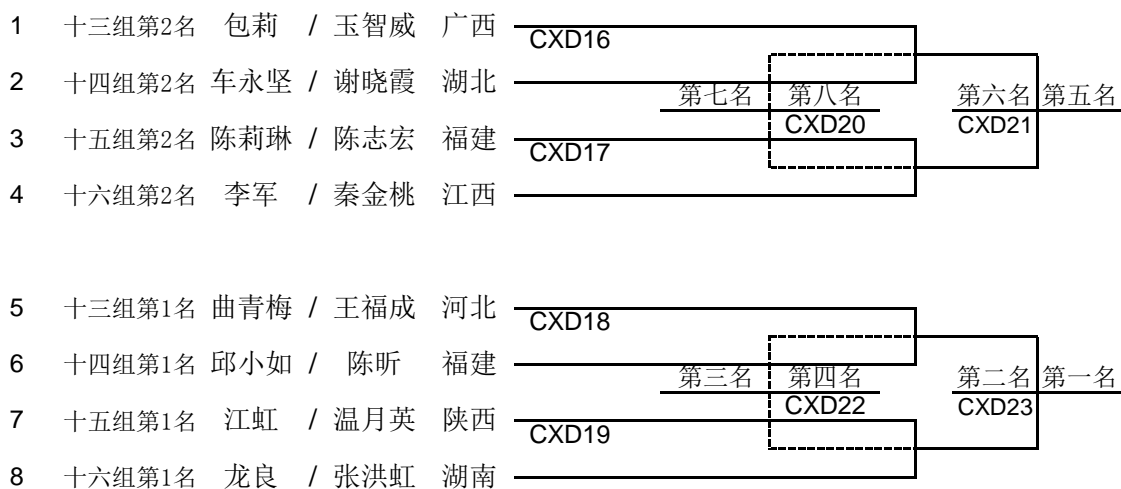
1 十三组第2名 包莉 / 玉智威 广西
2 十四组第2名 车永坚 / 谢晓霞 湖北
3 十五组第2名 陈莉琳 / 陈志宏 福建
4 十六组第2名 李军 / 秦金桃 江西

CXD16
CXD17
第七名
第八名
CXD20
第六名
第五名
CXD21

5 十三组第1名 曲青梅 / 王福成 河北
6 十四组第1名 邱小如 / 陈昕 福建
7 十五组第1名 江虹 / 温月英 陕西
8 十六组第1名 龙良 / 张洪虹 湖南

CXD18
CXD19
第三名
第四名
CXD22
第二名
第一名
CXD23